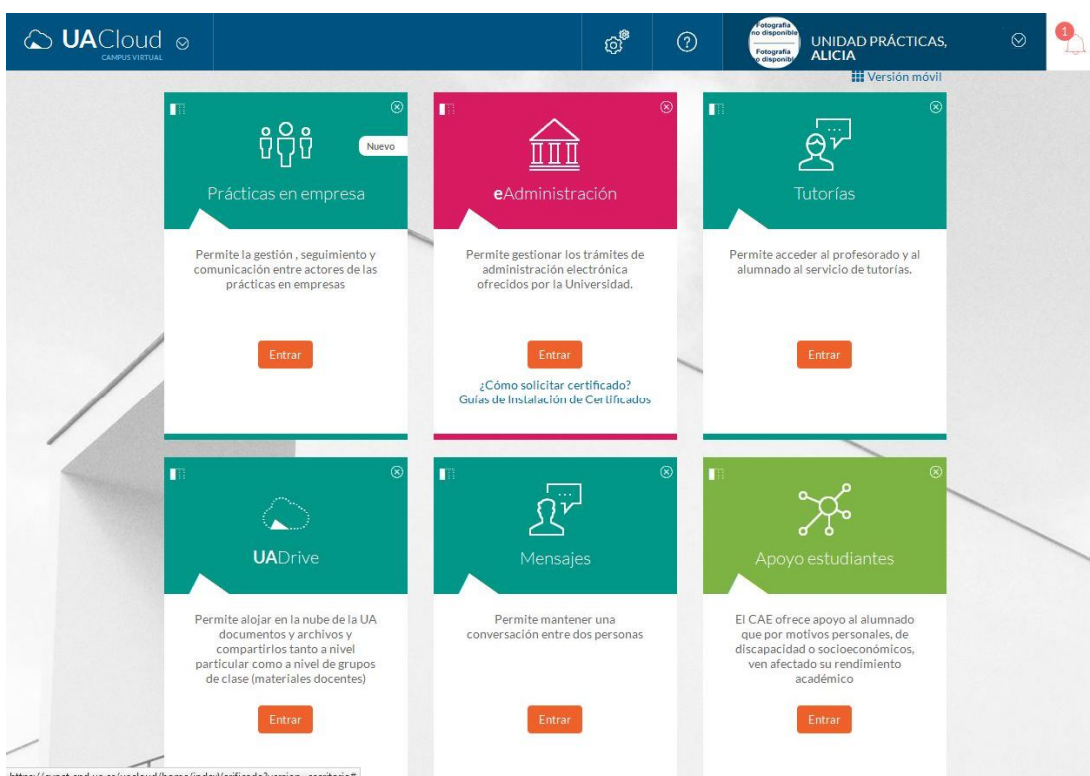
UACloud
CAMPUS VIRTUAL

Fotografía no disponible
Fotografía no disponible
UNIDAD PRÁCTICAS, ALICIA

1

Versión móvil

Nuevo
Prácticas en empresa
Permite la gestión , seguimiento y comunicación entre actores de las prácticas en empresas
Entrar

eAdministración
Permite gestionar los trámites de administración electrónica ofrecidos por la Universidad.
Entrar
¿Cómo solicitar certificado?
Guías de Instalación de Certificados

Tutorías
Permite acceder al profesorado y al alumnado al servicio de tutorías.
Entrar

UADrive
Permite alojar en la nube de la UA documentos y archivos y compartirlos tanto a nivel particular como a nivel de grupos de clase (materiales docentes)
Entrar

Mensajes
Permite mantener una conversación entre dos personas
Entrar

Apoyo estudiantes
El CAE ofrece apoyo al alumnado que por motivos personales, de discapacidad o socioeconómicos, ven afectado su rendimiento académico
Entrar

https://cvnet.cpd.ua.es/uacloud/home/indexVerificado?version=escritorio#